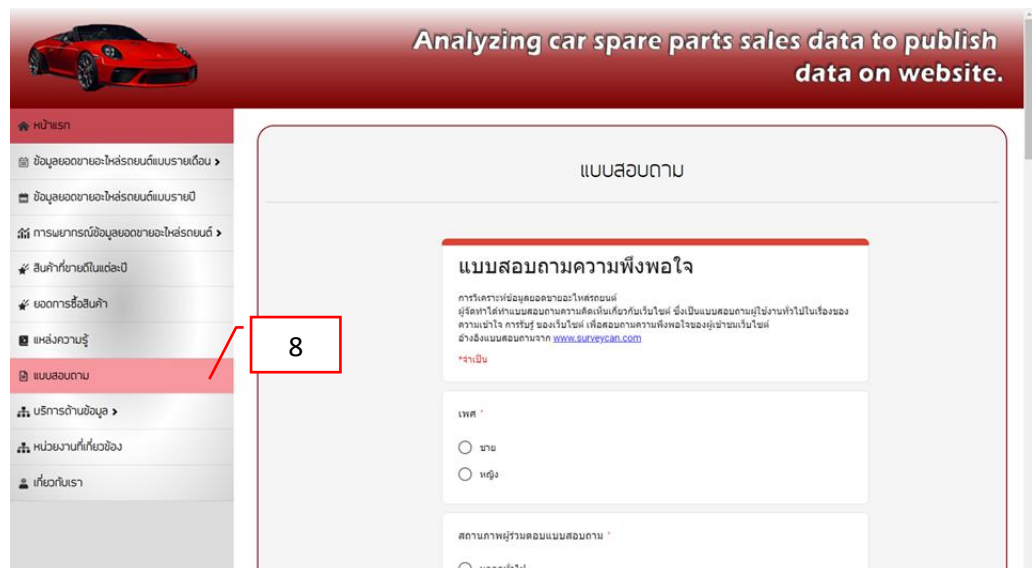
Analyzing car spare parts sales data to publish data on website.

หน้าแรก
ข้อมูลยอดขายอะไหล่รถยนต์แบบรายเดือน >
ข้อมูลยอดขายอะไหล่รถยนต์แบบรายปี
การพยากรณ์ข้อมูลยอดขายอะไหล่รถยนต์ >
สินค้าที่ขายดีในแต่ละปี
ยอดการซื้อสินค้า
แหล่งความรู้
แบบสอบถาม
บริการด้านข้อมูล >
หน่วยงานที่เกี่ยวข้อง
เกี่ยวกับเรา

8

แบบสอบถาม

แบบสอบถามความพึงพอใจ

การวิเคราะห์ข้อมูลยอดขายอะไหล่รถยนต์
ผู้จัดทำได้ทำแบบสอบถามความคิดเห็นเกี่ยวกับเว็บไซต์ ซึ่งเป็นแบบสอบถามผู้ใช้งานทั่วไปในเรื่องของความเข้าใจ การรับรู้ ของเว็บไซต์ เพื่อสอบถามความพึงพอใจของผู้เข้าชมเว็บไซต์
อ้างอิงแบบสอบถามจาก www.surveycan.com

*จำเป็น

เพศ *

ชาย

หญิง

สถานภาพผู้ร่วมตอบแบบสอบถาม *

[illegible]